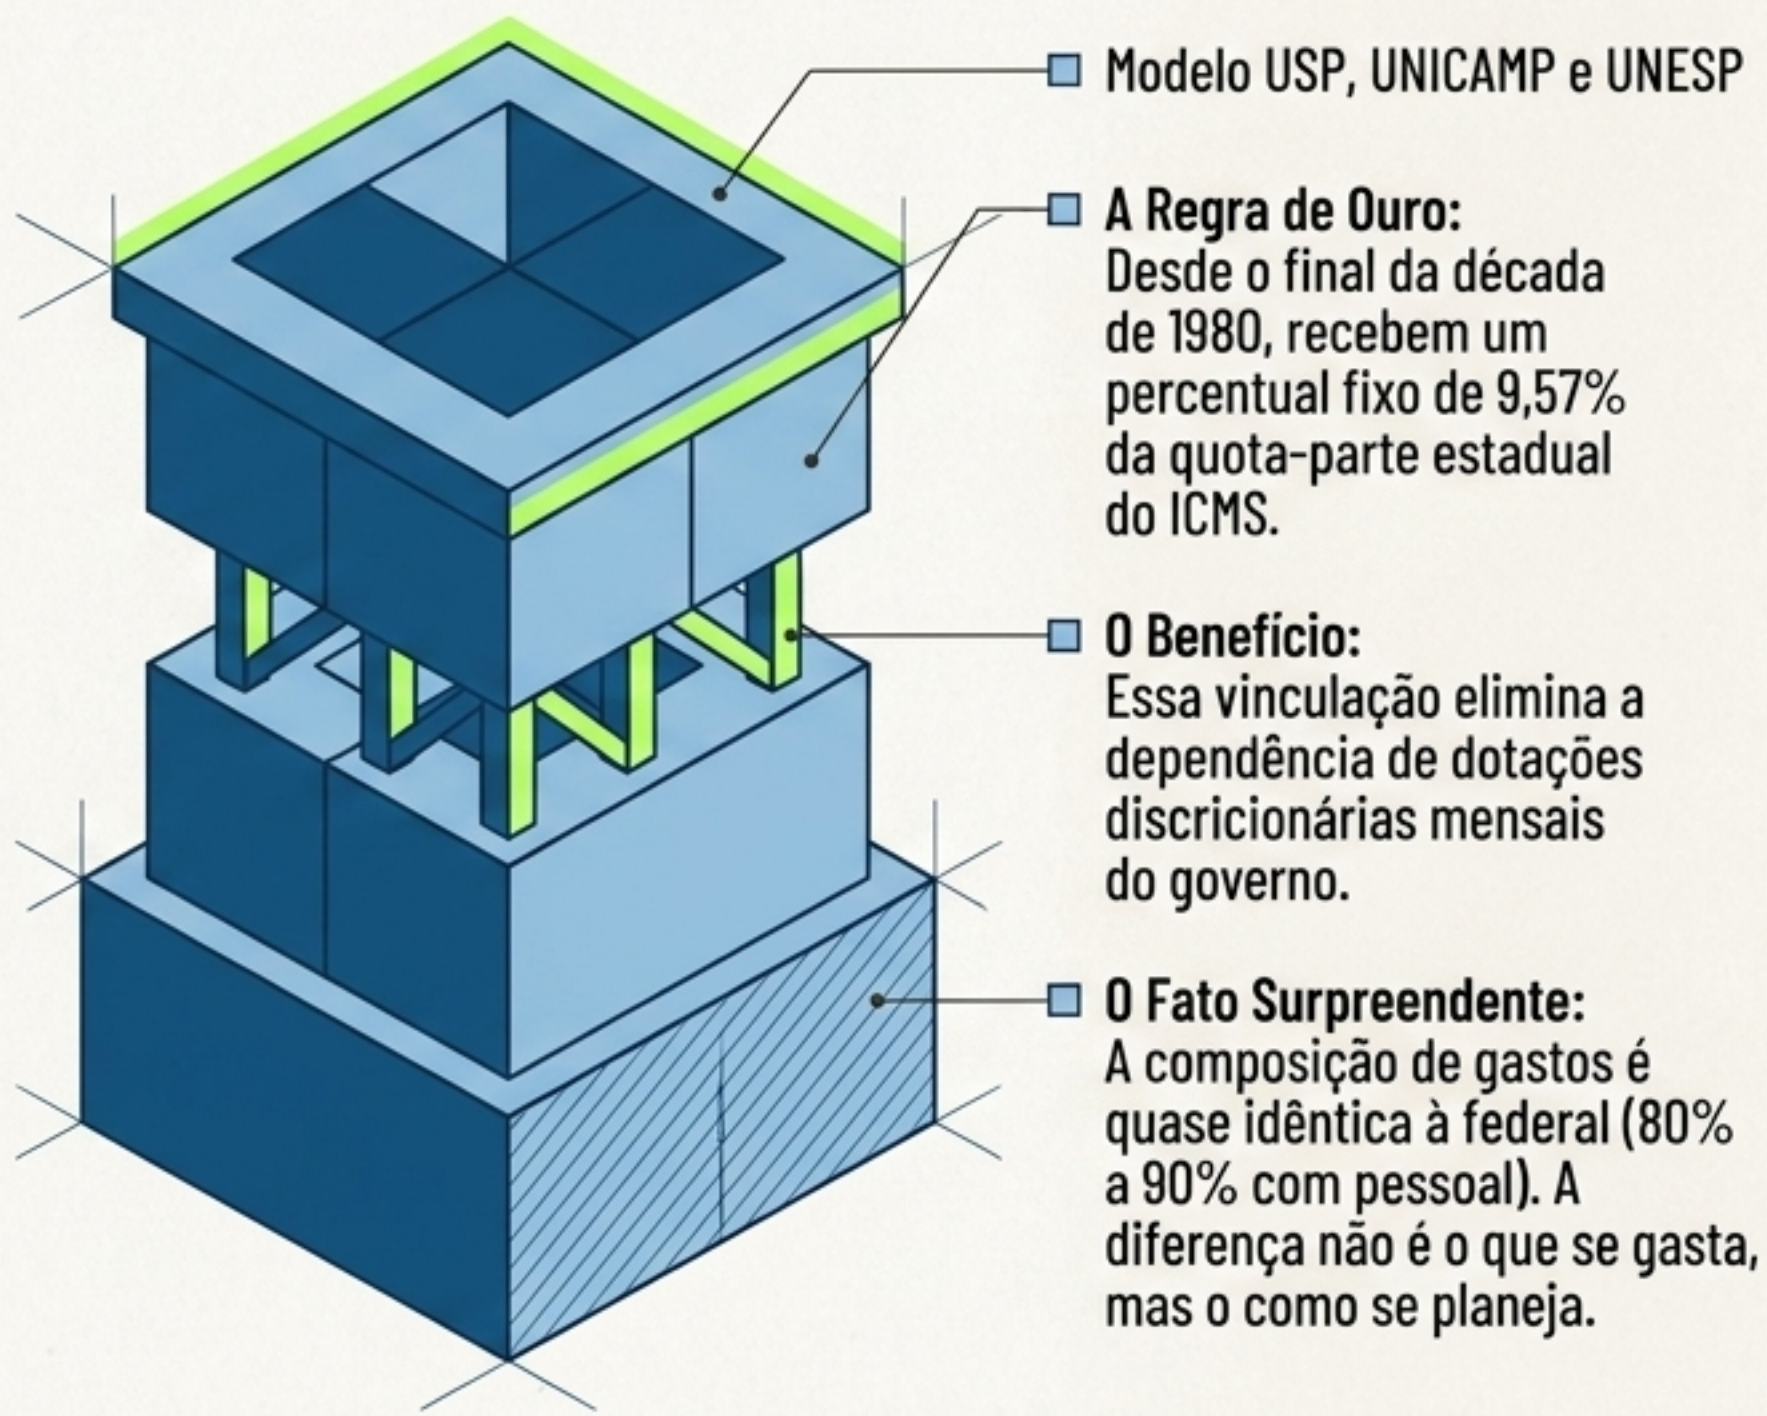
Modelo USP, UNICAMP e UNESP

A Regra de Ouro:
Desde o final da década de 1980, recebem um percentual fixo de 9,57% da quota-parte estadual do ICMS.

O Benefício:
Essa vinculação elimina a dependência de dotações discricionárias mensais do governo.

O Fato Surpreendente:
A composição de gastos é quase idêntica à federal (80% a 90% com pessoal). A diferença não é o que se gasta, mas o como se planeja.